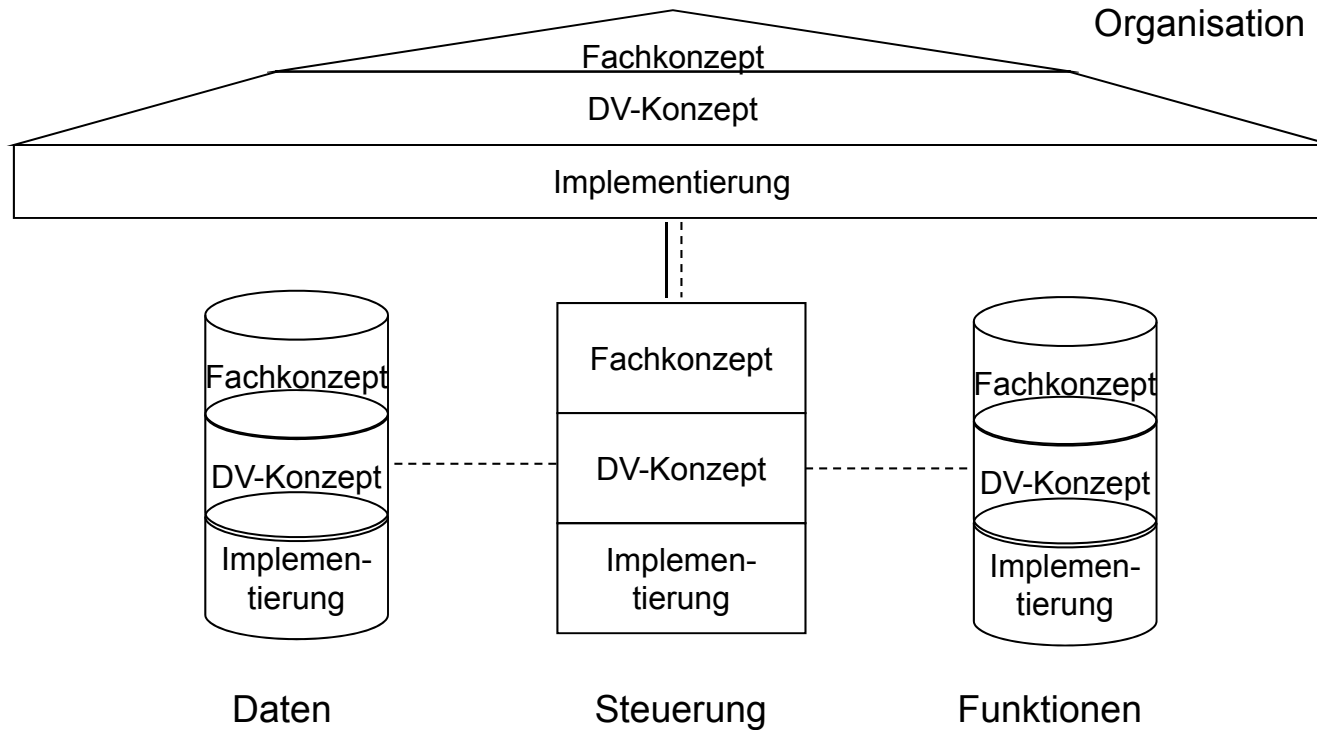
Organisation

Fachkonzept

DV-Konzept

Implementierung

Fachkonzept

DV-Konzept

Implementierung

Fachkonzept

DV-Konzept

Implementierung

Fachkonzept

DV-Konzept

Implementierung

Daten

Steuerung

Funktionen